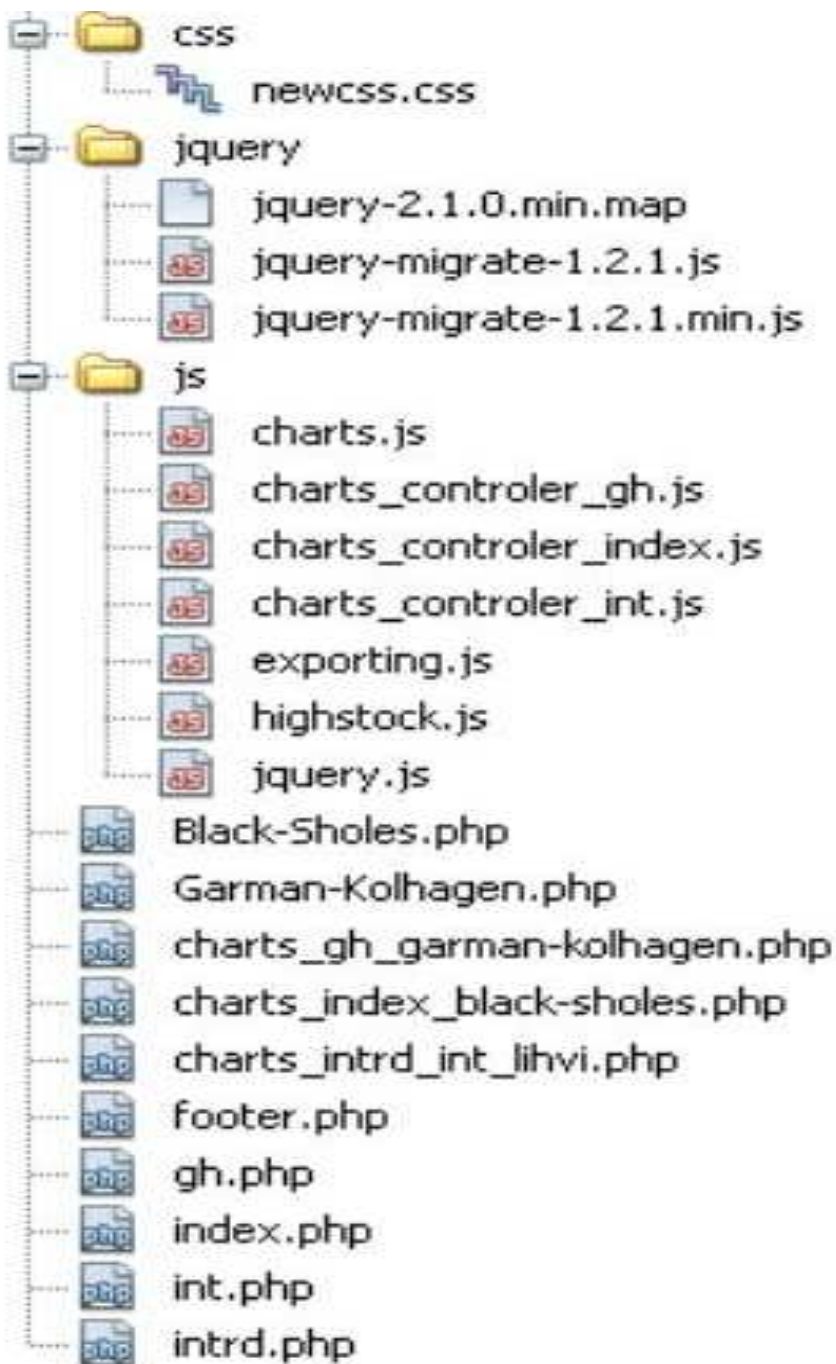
css
newcss.css
jquery
jquery-2.1.0.min.map
jquery-migrate-1.2.1.js
jquery-migrate-1.2.1.min.js
js
charts.js
charts_controler_gh.js
charts_controler_index.js
charts_controler_int.js
exporting.js
highstock.js
jquery.js
Black-Sholes.php
Garman-Kolhagen.php
charts_gh_garman-kolhagen.php
charts_index_black-sholes.php
charts_intrd_int_lihvi.php
footer.php
gh.php
index.php
int.php
intrd.php